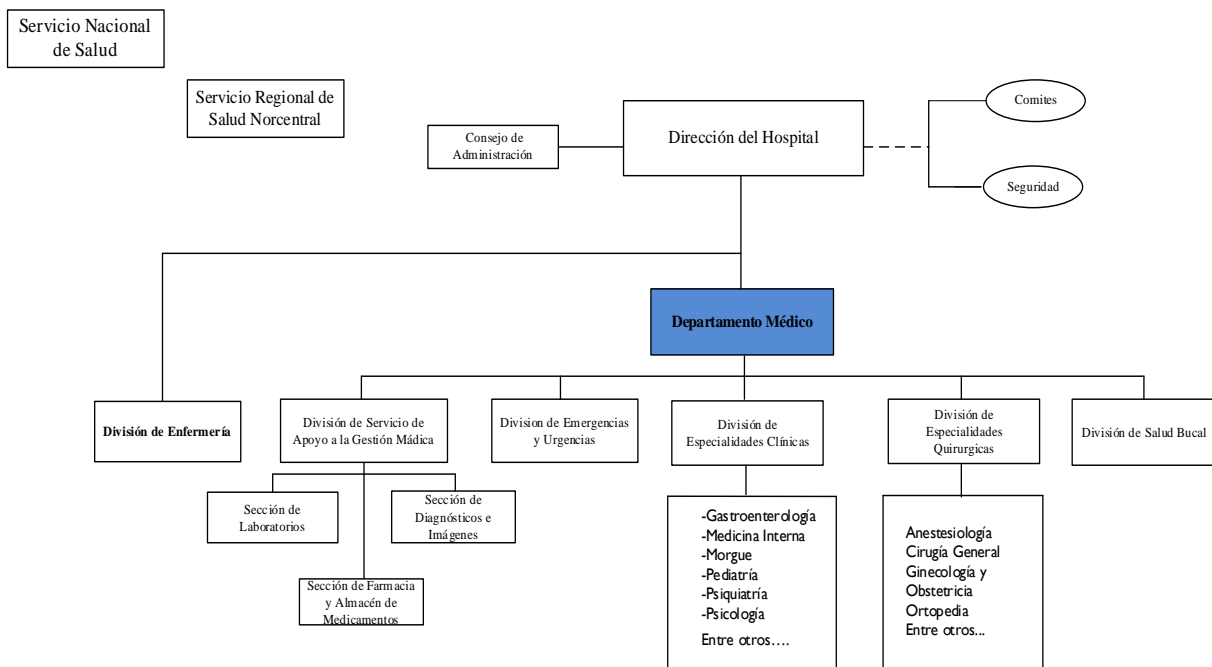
Servicio Nacional de Salud

Servicio Regional de Salud Norcentral

Consejo de Administración

Dirección del Hospital

Comites

Seguridad

Departamento Médico

División de Enfermería

División de Servicio de Apoyo a la Gestión Mádica

Division de Emergencias y Urgencias

División de Especialidades Clínicas

División de Especialidades Quirurgicas

División de Salud Bucal

Sección de Laboratorios

Sección de Diagnósticos e Imágenes

Sección de Farmacia y Almacén de Medicamentos

-Gastroenterología
-Medicina Interna
-Morgue
-Pediatría
-Psiquiatría
-Psicología
Entre otros….

Anestesiología
Cirugía General
Ginecología y Obstetricia
Ortopedia
Entre otros...